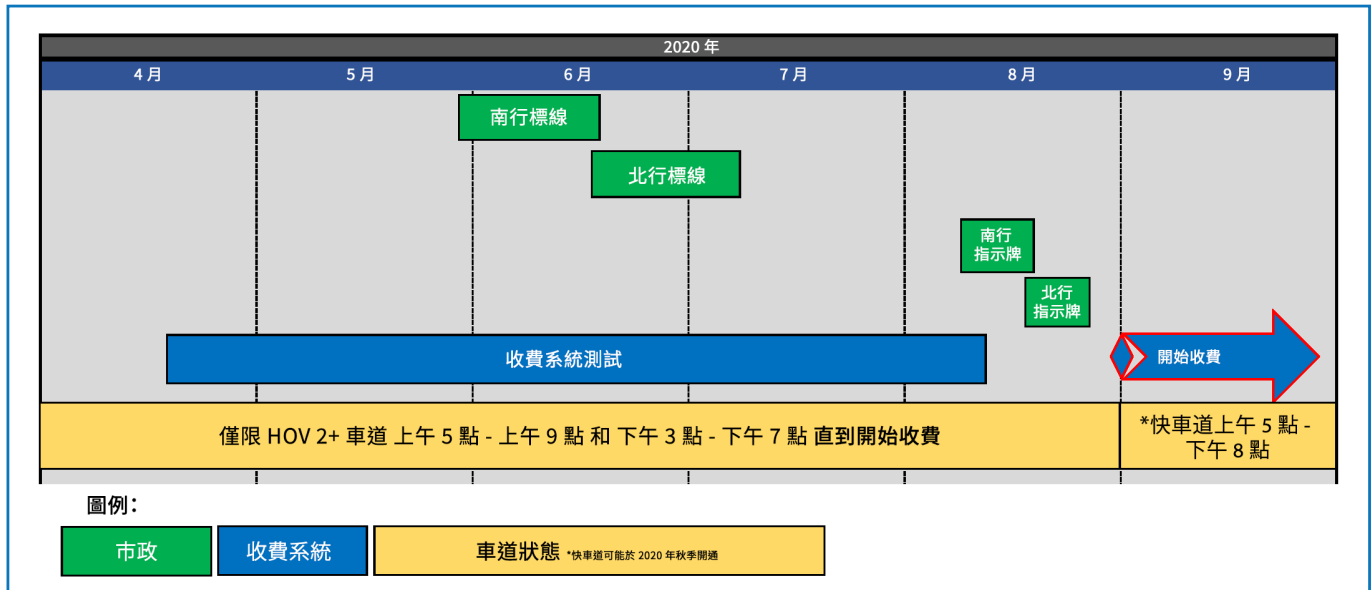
2020 年

4 月 | 5 月 | 6 月 | 7 月 | 8 月 | 9 月

南行標線

北行標線

南行指示牌

北行指示牌

收費系統測試

開始收費

僅限 HOV 2+ 車道 上午 5 點 - 上午 9 點 和 下午 3 點 - 下午 7 點 直到開始收費

*快車道上午 5 點 - 下午 8 點

圖例：

市政

收費系統

車道狀態 *快車道可能於 2020 年秋季開通